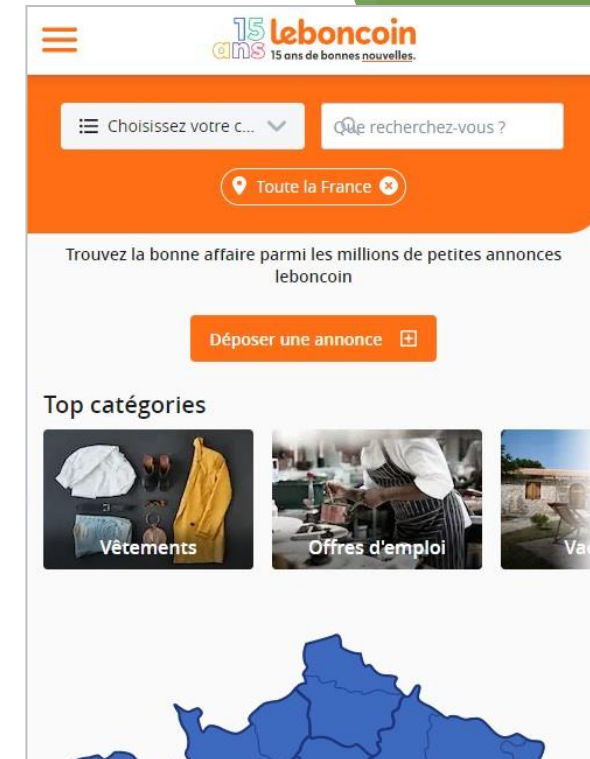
15 ans leboncoin
15 ans de bonnes nouvelles.

Choisissez votre c...

Que recherchez-vous ?

Toute la France

Trouvez la bonne affaire parmi les millions de petites annonces leboncoin

Déposer une annonce

Top catégories

Vêtements

Offres d'emploi

Va